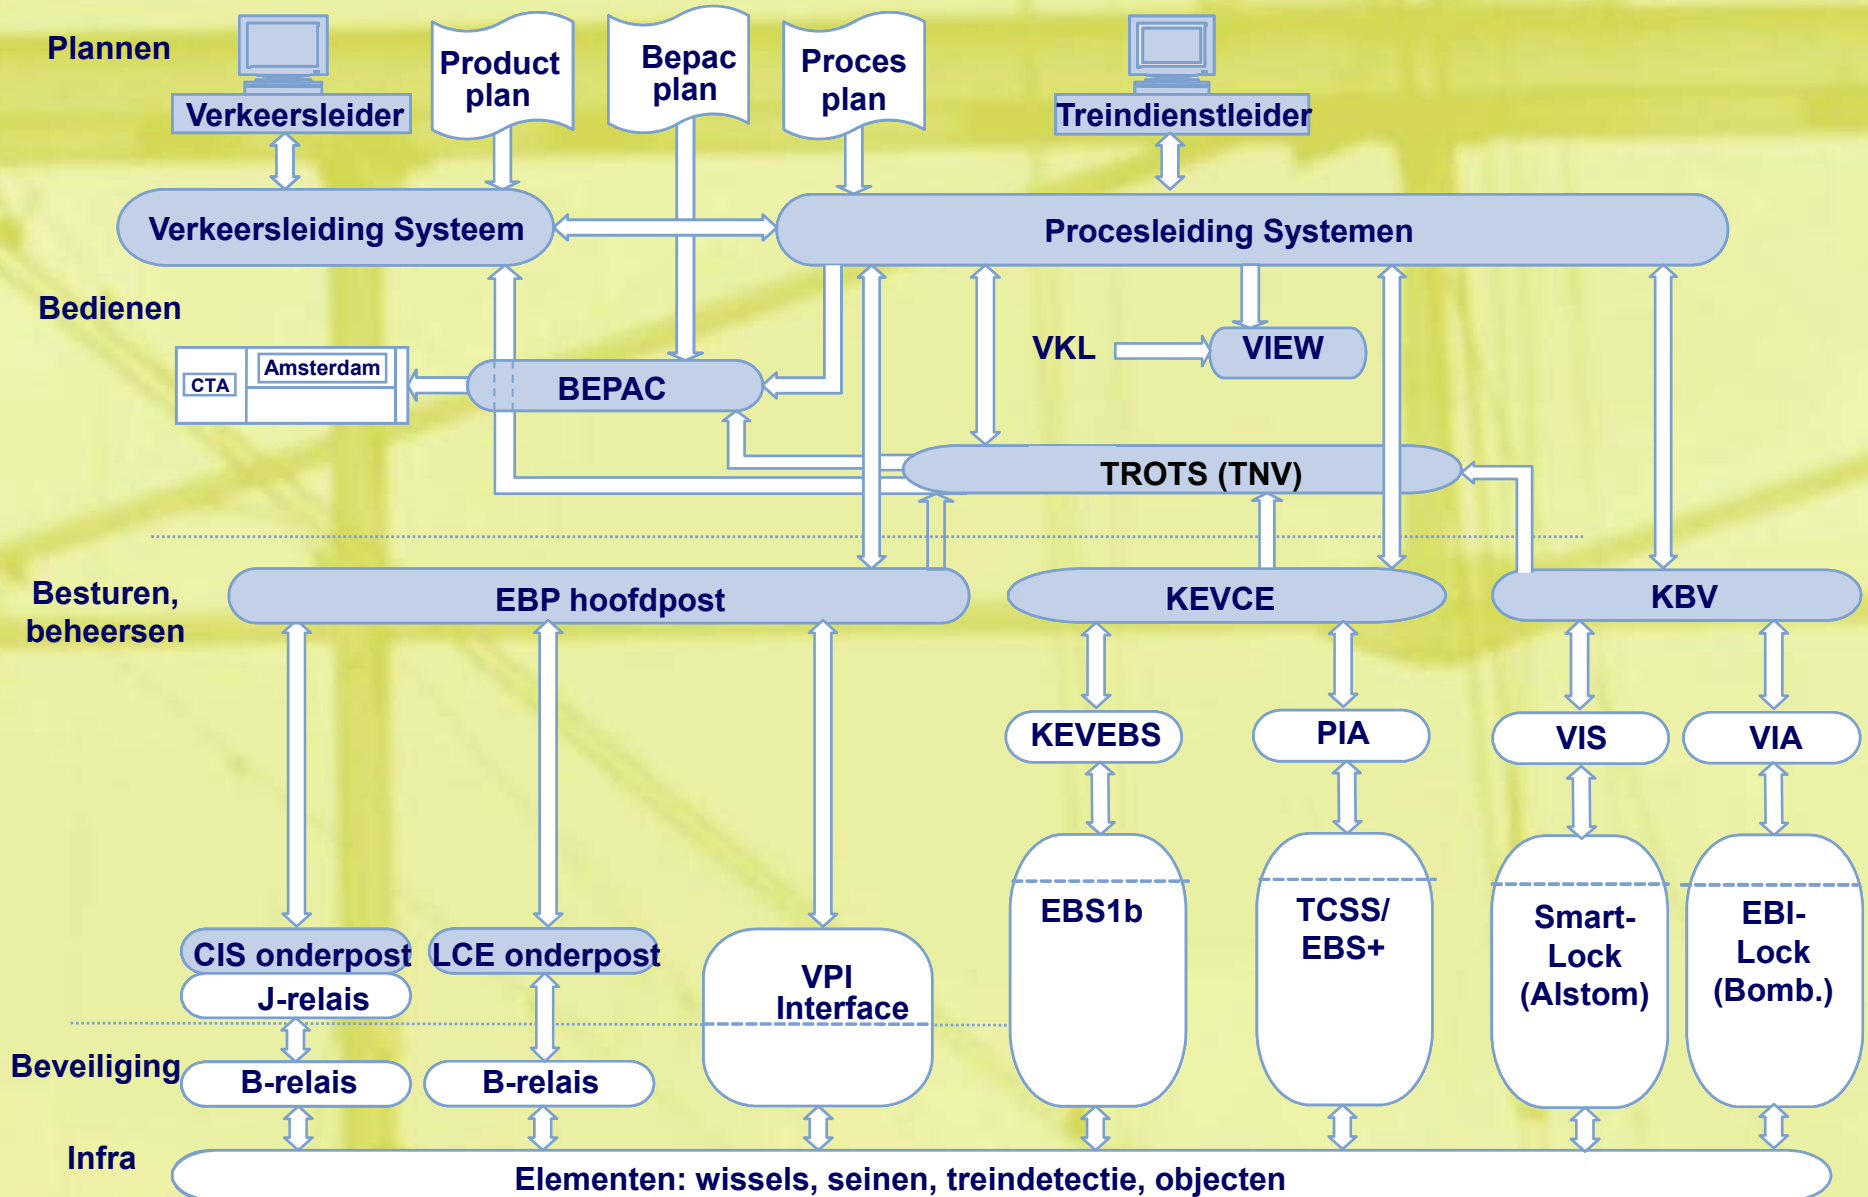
Plannen

Verkeersleider

Product plan

Bepac plan

Proces plan

Treindienstleider

Verkeersleiding Systeem

Procesleiding Systemen

Bedienen

CTA

Amsterdam

BEPAC

VKL

VIEW

TROTS (TNV)

Besturen, beheersen

EBP hoofdpost

KEVCE

KBV

KEVEBS

PIA

VIS

VIA

EBS1b

TCSS/ EBS+

Smart-Lock (Alstom)

EBI-Lock (Bomb.)

CIS onderpost

LCE onderpost

VPI Interface

J-relais

Beveiliging

B-relais

B-relais

Infra

Elementen: wissels, seinen, treindetectie, objecten